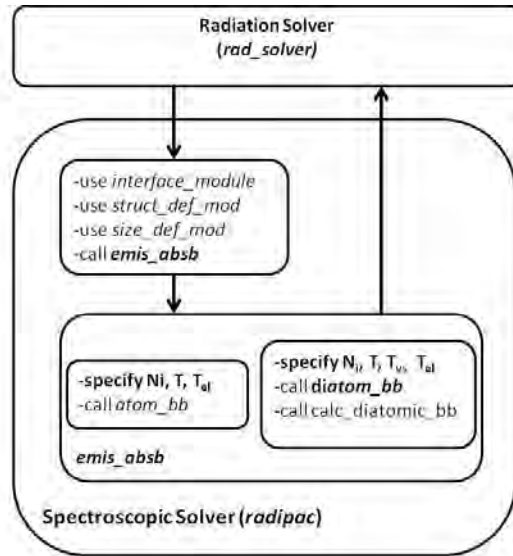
Radiation Solver
(rad_solver)

-use interface_module
-use struct_def_mod
-use size_def_mod
-call emis_absb

-specify Ni, T, $T_{el}$
-call atom_bb

-specify $N_i$, T, $T_{vs}$, $T_{el}$
-call diatom_bb
-call calc_diatomic_bb

emis_absb

Spectroscopic Solver (radipac)